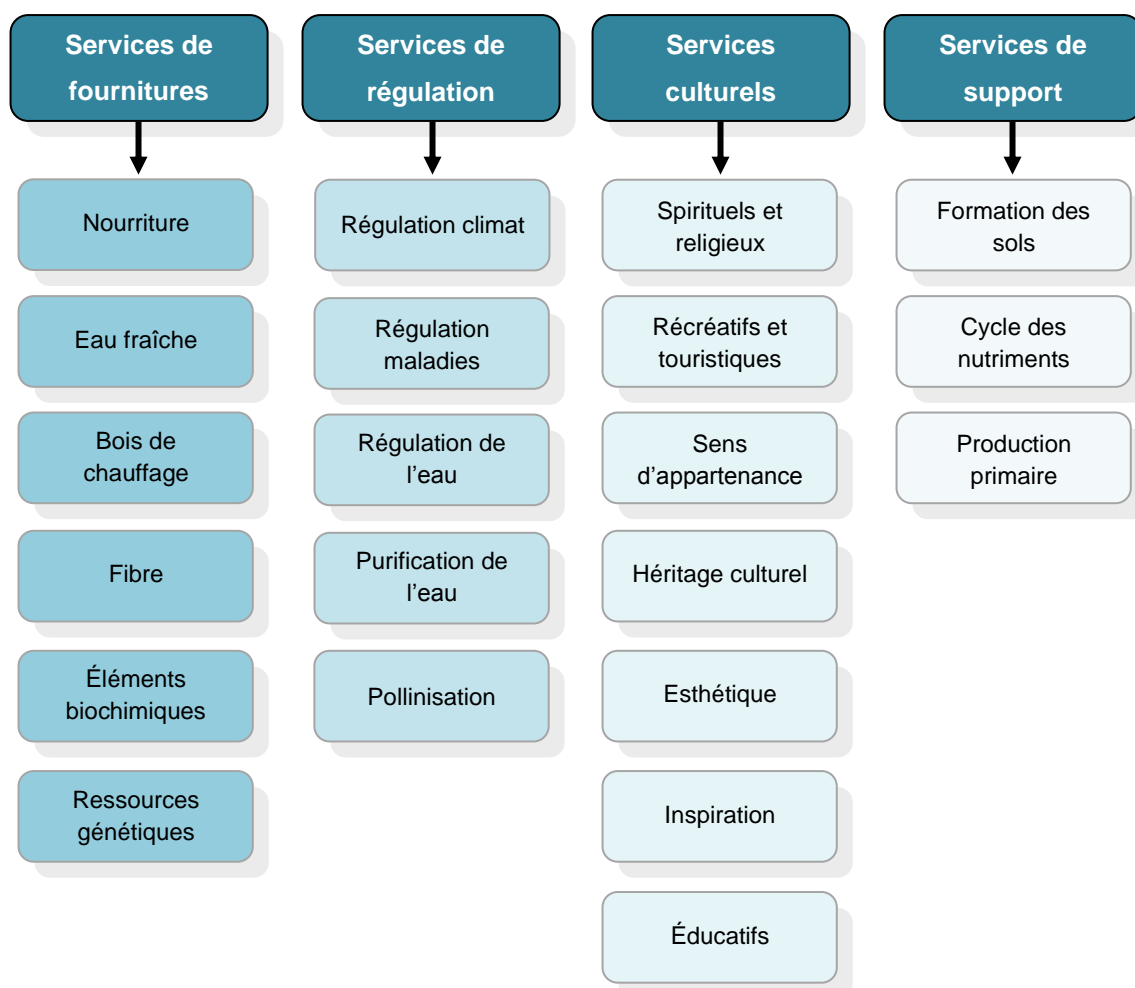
Services de fournitures

Nourriture

Eau fraîche

Bois de chauffage

Fibre

Éléments biochimiques

Ressources génétiques

Services de régulation

Régulation climat

Régulation maladies

Régulation de l’eau

Purification de l’eau

Pollinisation

Services culturels

Spirituels et religieux

Récréatifs et touristiques

Sens d’appartenance

Héritage culturel

Esthétique

Inspiration

Éducatifs

Services de support

Formation des sols

Cycle des nutriments

Production primaire